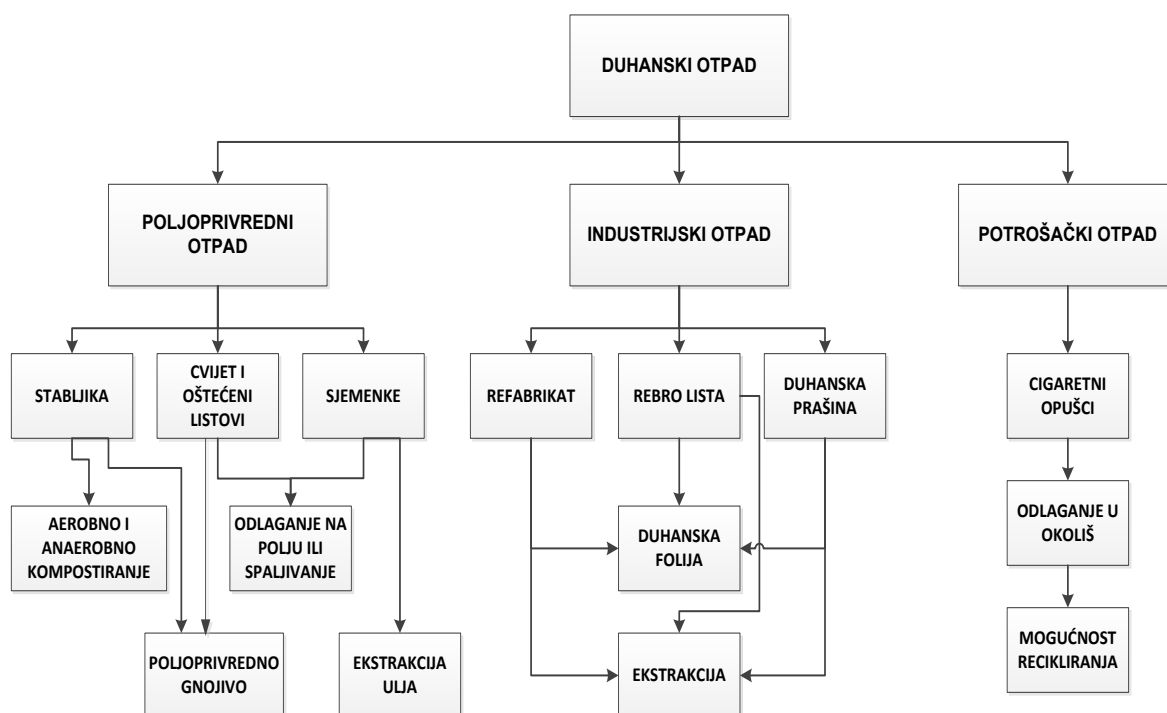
DUHANSKI OTPAD

POLJOPRIVREDNI OTPAD

INDUSTRIJSKI OTPAD

POTROŠAČKI OTPAD

STABLJIKA

CVIJET I OŠTEĆENI LISTOVI

SJEMENKE

REFABRIKAT

REBRO LISTA

DUHANSKA PRAŠINA

CIGARETNI OPUŠCI

AEROBNO I ANAEROBNO KOMPOSTIRANJE

ODLAGANJE NA POLJU ILI SPALJIVANJE

DUHANSKA FOLIJA

ODLAGANJE U OKOLIŠ

MOGUĆNOST RECIKLIRANJA

POLJOPRIVREDNO GNOJIVO

EKSTRAKCIJA ULJA

EKSTRAKCIJA